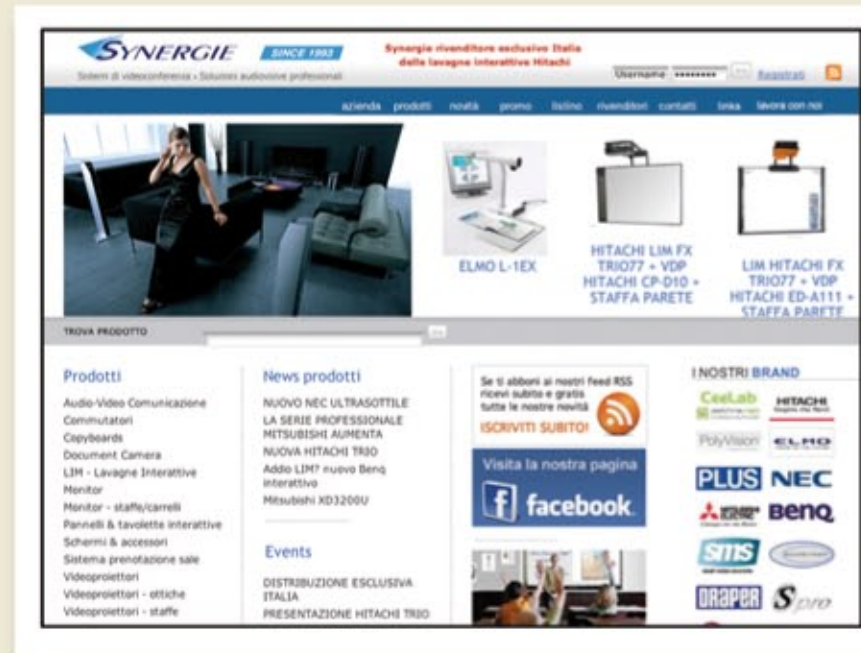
SYNERGIE SINCE 1993

Synergie rivenditore esclusivo Italia delle lavagne interattive Hitachi

Sistemi di videoconferenza - Soluzioni audiovisive professionali

Username ••••••••• Registrati

azienda prodotti novità promo listino rivenditori contatti links lavora con noi

ELMO L-1EX

HITACHI LIM FX TRIO77 + VDP HITACHI CP-D10 + STAFFA PARETE

LIM HITACHI FX TRIO77 + VDP HITACHI ED-A111 + STAFFA PARETE

TROVA PRODOTTO

Prodotti

Audio-Video Comunicazione
Commutatori
Copyboards
Document Camera
LIM - Lavagne Interattive
Monitor
Monitor - staffe/carrelli
Pannelli & tavolette interattive
Schermi & accessori
Sistema prenotazione sale
Videoproiettori
Videoproiettori - ottiche
Videoproiettori - staffe

News prodotti

NUOVO NEC ULTRASOTTILE
LA SERIE PROFESSIONALE MITSUBISHI AUMENTA
NUOVA HITACHI TRIO
Addio LIM? nuovo Benq interattivo
Mitsubishi XD3200U

Events

DISTRIBUZIONE ESCLUSIVA ITALIA
PRESENTAZIONE HITACHI TRIO

Se ti abboni ai nostri feed RSS ricevi subito e gratis tutte le nostre novità
ISCRIVITI SUBITO!

Visita la nostra pagina
facebook.

I NOSTRI BRAND

CeeLab
HITACHI
PolyVision
ELMO
PLUS
NEC
MITSUBISHI ELECTRIC
BenQ
SMS
DRAPER
S pro